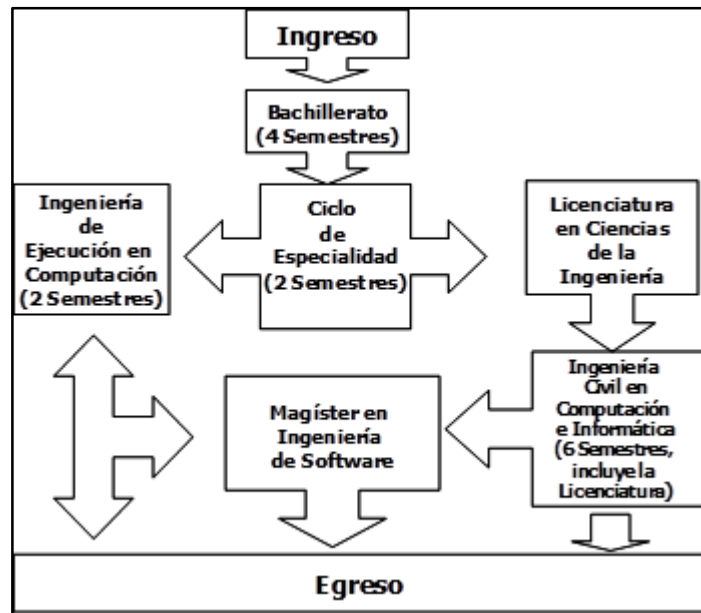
Ingreso

Bachillerato (4 Semestres)

Ingeniería de Ejecución en Computación (2 Semestres)

Ciclo de Especialidad (2 Semestres)

Licenciatura en Ciencias de la Ingeniería

Magíster en Ingeniería de Software

Ingeniería Civil en Computación e Informática (6 Semestres, incluye la Licenciatura)

Egreso